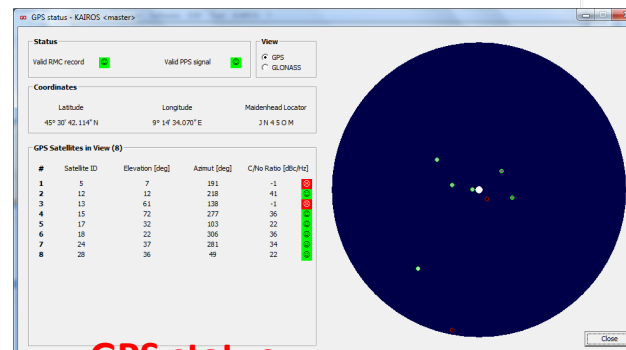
GPS status - KAIROS <master>

Status

Valid RMC record

Valid PPS signal

View

GPS

GLONASS

Coordinates

Latitude

Longitude

Maidenhead Locator

45° 30' 42.114" N

9° 14' 34.070" E

J N 4 5 O M

GPS Satellites in View (8)

| # | Satellite ID | Elevation [deg] | Azimut [deg] | C/No Ratio [dBc/Hz] |
|---|---|---|---|---|
| 1 | 5 | 7 | 191 | -1 |
| 2 | 12 | 12 | 218 | 41 |
| 3 | 13 | 61 | 138 | -1 |
| 4 | 15 | 72 | 277 | 36 |
| 5 | 17 | 32 | 103 | 22 |
| 6 | 18 | 22 | 306 | 36 |
| 7 | 24 | 37 | 281 | 34 |
| 8 | 28 | 36 | 49 | 22 |

Close

GPS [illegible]